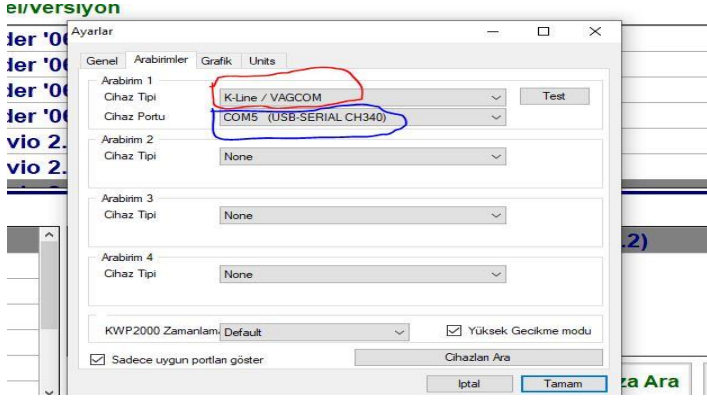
el/versiyon
der '00
der '00
der '00
der '00
vio 2.
vio 2.

Ayarlar
Genel | Arabirimler | Grafik | Units
Arabirim 1
Cihaz Tipi | K-Line / VAGCOM | Test
Cihaz Portu | COM5 (USB-SERIAL CH340)
Arabirim 2
Cihaz Tipi | None
Arabirim 3
Cihaz Tipi | None
Arabirim 4
Cihaz Tipi | None
KWP2000 Zamanlam | Default
Yüksek Gecikme modu
Sadece uygun portları göster
Cihazları Ara
Iptal
Tamam

.2)
za Ara